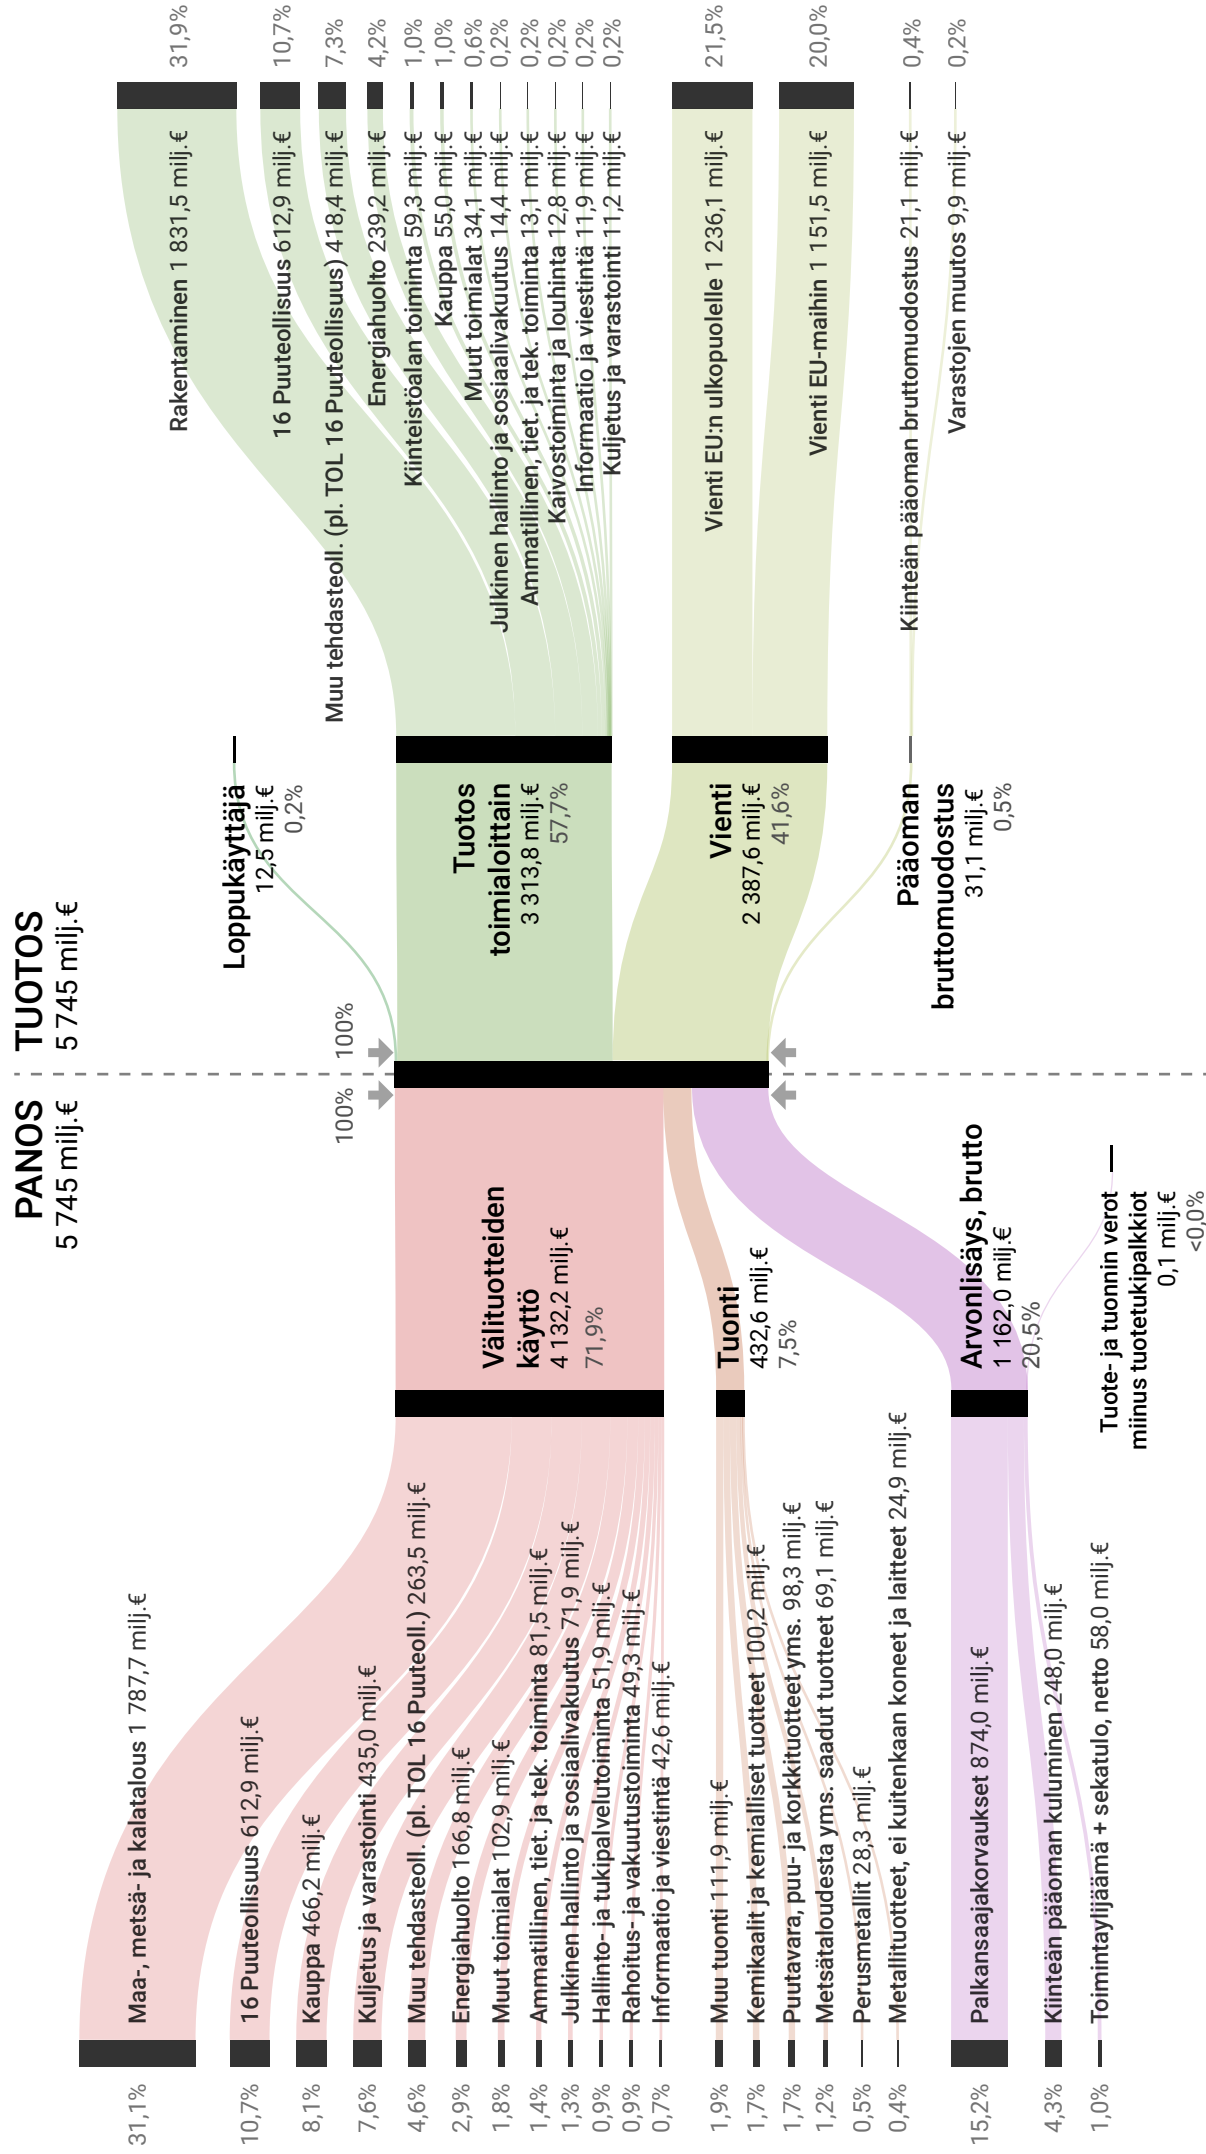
PANOS
5 745 milj.€

TUOTOS
5 745 milj.€

100%

100%

Välituotteiden käyttö
4 132,2 milj.€
71,9%

Tuonti
432,6 milj.€
7,5%

Arvonlisäys, brutto
1 162,0 milj.€
20,5%

Tuote- ja tuonnin verot miinus tuotetukipalkkiot
0,1 milj.€
<0,0%

31,1% Maa-, metsä- ja kalatalous 1 787,7 milj.€
10,7% 16 Puuteollisuus 612,9 milj.€
8,1% Kauppa 466,2 milj.€
7,6% Kuljetus ja varastointi 435,0 milj.€
4,6% Muu tehdasteoll. (pl. TOL 16 Puuteoll.) 263,5 milj.€
2,9% Energiahuolto 166,8 milj.€
1,8% Muut toimialat 102,9 milj.€
1,4% Ammatillinen, tiet. ja tek. toiminta 81,5 milj.€
1,3% Julkinen hallinto ja sosiaalivakuutus 71,9 milj.€
0,9% Hallinto- ja tukipalvelutoiminta 51,9 milj.€
0,9% Rahoitus- ja vakuutustoiminta 49,3 milj.€
0,7% Informaatio ja viestintä 42,6 milj.€
1,9% Muu tuonti 111,9 milj.€
1,7% Kemikaalit ja kemialliset tuotteet 100,2 milj.€
1,7% Puutavara, puu- ja korkkituotteet yms. 98,3 milj.€
1,2% Metsätaloudesta yms. saadut tuotteet 69,1 milj.€
0,5% Perusmetallit 28,3 milj.€
0,4% Metallituotteet, ei kuitenkaan koneet ja laitteet 24,9 milj.€
15,2% Palkansaajakorvaukset 874,0 milj.€
4,3% Kiinteän pääoman kuluminen 248,0 milj.€
1,0% Toimintaylijäämä + sekatulo, netto 58,0 milj.€

Loppukäyttäjä
12,5 milj.€
0,2%

Tuotos toimialoittain
3 313,8 milj.€
57,7%

Vienti
2 387,6 milj.€
41,6%

Pääoman bruttomuodostus
31,1 milj.€
0,5%

31,9% Rakentaminen 1 831,5 milj.€
10,7% 16 Puuteollisuus 612,9 milj.€
7,3% Muu tehdasteoll. (pl. TOL 16 Puuteollisuus) 418,4 milj.€
4,2% Energiahuolto 239,2 milj.€
1,0% Kiinteistöalan toiminta 59,3 milj.€
1,0% Kauppa 55,0 milj.€
0,6% Muut toimialat 34,1 milj.€
0,2% Julkinen hallinto ja sosiaalivakuutus 14,4 milj.€
0,2% Ammatillinen, tiet. ja tek. toiminta 13,1 milj.€
0,2% Kaivostoiminta ja louhinta 12,8 milj.€
0,2% Informaatio ja viestintä 11,9 milj.€
0,2% Kuljetus ja varastointi 11,2 milj.€
21,5% Vienti EU:n ulkopuolelle 1 236,1 milj.€
20,0% Vienti EU-maihin 1 151,5 milj.€
0,4% Kiinteän pääoman bruttomuodostus 21,1 milj.€
0,2% Varastojen muutos 9,9 milj.€